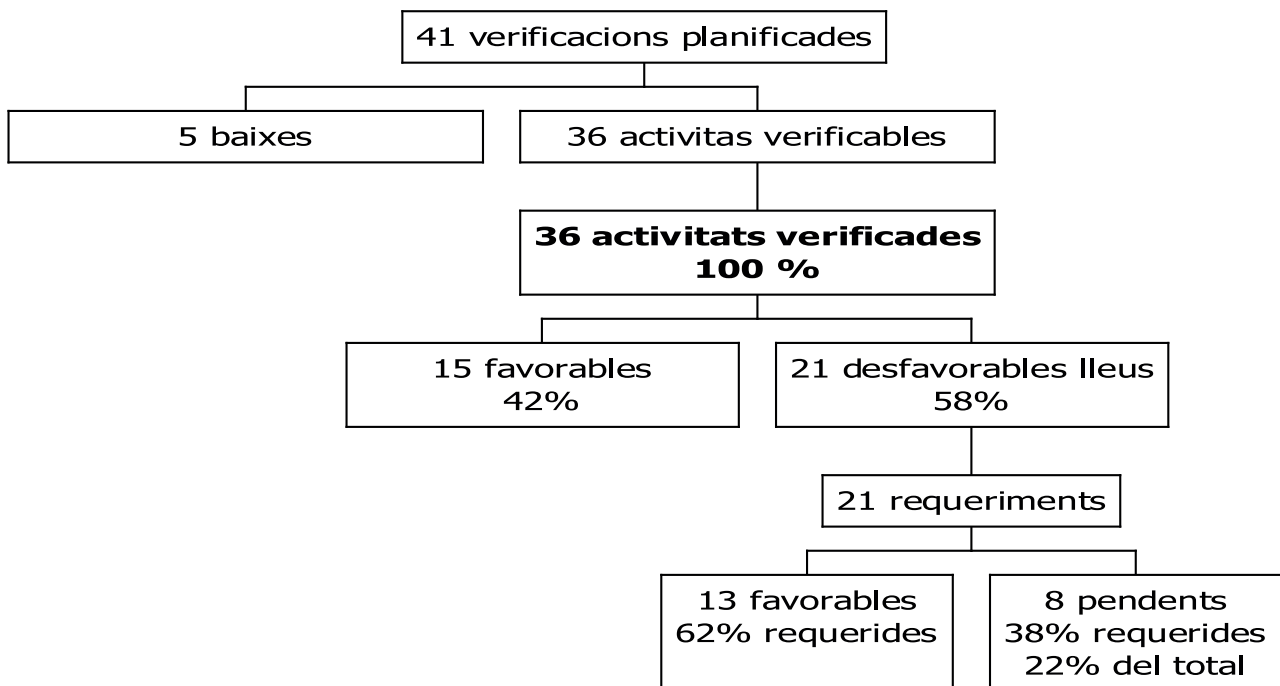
41 verificacions planificades

5 baixes

36 activitas verificables

**36 activitats verificades 100 %**

15 favorables 42%

21 desfavorables lleus 58%

21 requeriments

13 favorables 62% requerides

8 pendents 38% requerides 22% del total